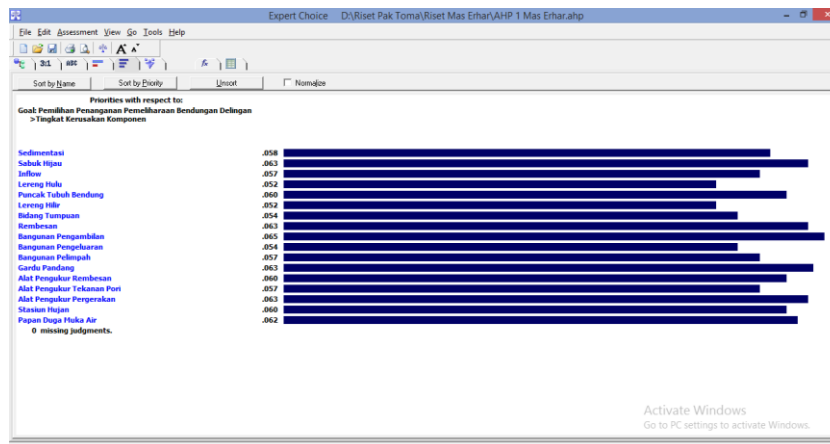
Expert Choice D:\Riset Pak Toma\Riset Mas Erhar\AHP 1 Mas Erhar.ahp

File Edit Assessment View Go Tools Help

3:1

Sort by Name Sort by Priority Unsort Normalize

Priorities with respect to:
Goal: Pemilihan Penanganan Pemeliharaan Bendungan Delingan
>Tingkat Kerusakan Komponen

| | |
|---|---|
| Sedimentasi | .058 |
| Sabuk Hijau | .063 |
| Inflow | .057 |
| Lereng Hulu | .052 |
| Puncak Tubuh Bendung | .060 |
| Lereng Hilir | .052 |
| Bidang Tumpuan | .054 |
| Rembesan | .063 |
| Bangunan Pengambilan | .065 |
| Bangunan Pengeluaran | .054 |
| Bangunan Pelimpah | .057 |
| Gardu Pandang | .063 |
| Alat Pengukur Rembesan | .060 |
| Alat Pengukur Tekanan Pori | .057 |
| Alat Pengukur Pergerakan | .063 |
| Stasiun Hujan | .060 |
| Papan Duga Muka Air | .062 |

0 missing judgments.

Activate Windows
Go to PC settings to activate Windows.